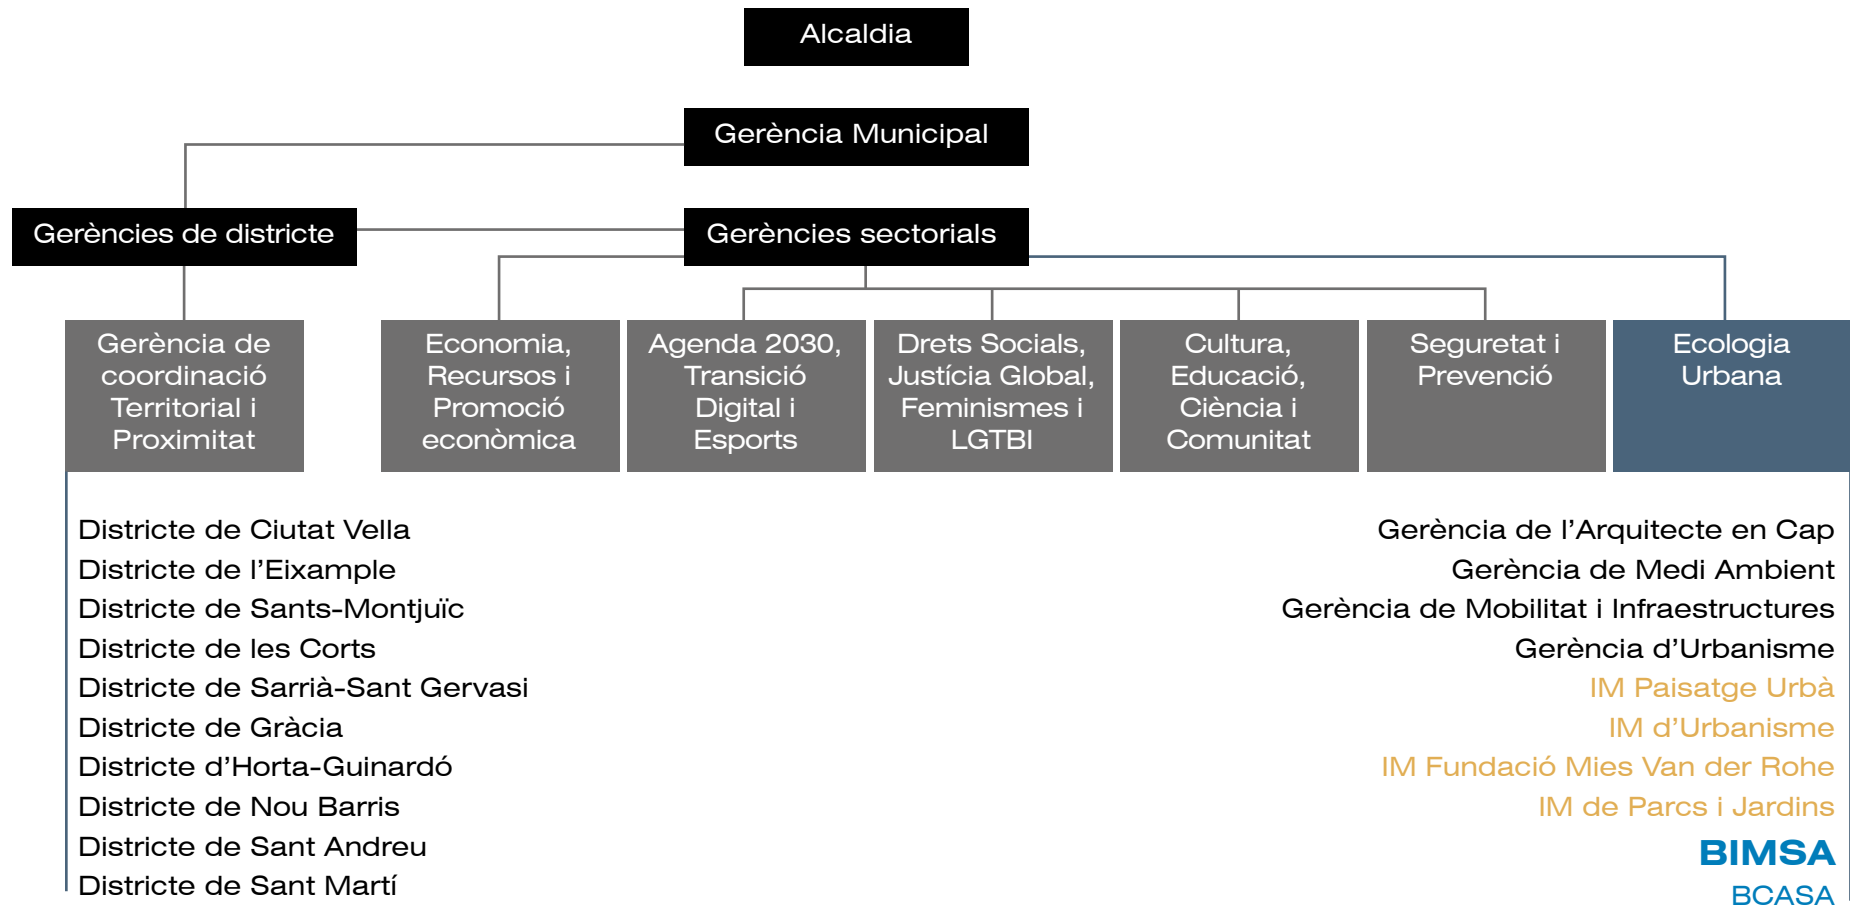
Alcaldia

Gerència Municipal

Gerències de districte

Gerències sectorials

Gerència de coordinació Territorial i Proximitat

Economia, Recursos i Promoció econòmica

Agenda 2030, Transició Digital i Esports

Drets Socials, Justícia Global, Feminismes i LGTBI

Cultura, Educació, Ciència i Comunitat

Seguretat i Prevenció

Ecologia Urbana

Districte de Ciutat Vella
Districte de l'Eixample
Districte de Sants-Montjuïc
Districte de les Corts
Districte de Sarrià-Sant Gervasi
Districte de Gràcia
Districte d'Horta-Guinardó
Districte de Nou Barris
Districte de Sant Andreu
Districte de Sant Martí

Gerència de l'Arquitecte en Cap
Gerència de Medi Ambient
Gerència de Mobilitat i Infraestructures
Gerència d'Urbanisme
IM Paisatge Urbà
IM d'Urbanisme
IM Fundació Mies Van der Rohe
IM de Parcs i Jardins
BIMSA
BCASA